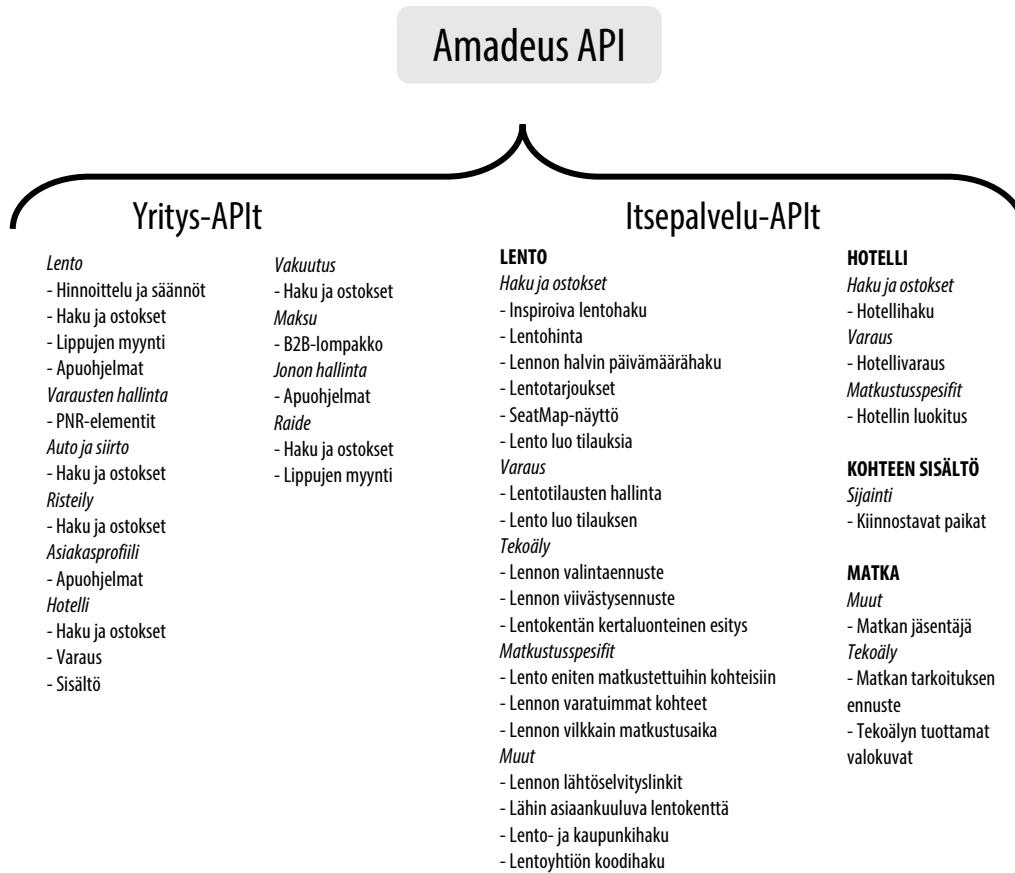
Amadeus API

Yritys-APIt

*Lento*
- Hinnoittelu ja säännöt
- Haku ja ostokset
- Lippujen myynti
- Apuohjelmat
*Varausten hallinta*
- PNR-elementit
*Auto ja siirto*
- Haku ja ostokset
*Risteily*
- Haku ja ostokset
*Asiakasprofiili*
- Apuohjelmat
*Hotelli*
- Haku ja ostokset
- Varaus
- Sisältö

*Vakuutus*
- Haku ja ostokset
*Maksu*
- B2B-lompakko
*Jonon hallinta*
- Apuohjelmat
*Raide*
- Haku ja ostokset
- Lippujen myynti

Itsepalvelu-APIt

**LENTO**
*Haku ja ostokset*
- Inspiroiva lentohaku
- Lentohinta
- Lennon halvin päivämäärähaku
- Lentotarjoukset
- SeatMap-näyttö
- Lento luo tilauksia
*Varaus*
- Lentotilausten hallinta
- Lento luo tilauksen
*Tekoäly*
- Lennon valintaennuste
- Lennon viivästysennuste
- Lentokentän kertaluonteinen esitys
*Matkustusspesifit*
- Lento eniten matkustettuihin kohteisiin
- Lennon varatuimmat kohteet
- Lennon vilkkain matkustusaika
*Muut*
- Lennon lähtöselvityslinkit
- Lähin asiaankuuluva lentokenttä
- Lento- ja kaupunkihaku
- Lentoyhtiön koodihaku

**HOTELLI**
*Haku ja ostokset*
- Hotellihaku
*Varaus*
- Hotellivaraus
*Matkustusspesifit*
- Hotellin luokitus

**KOHTEEN SISÄLTÖ**
*Sijainti*
- Kiinnostavat paikat

**MATKA**
*Muut*
- Matkan jäsentäjä
*Tekoäly*
- Matkan tarkoituksen ennuste
- Tekoälyn tuottamat valokuvat